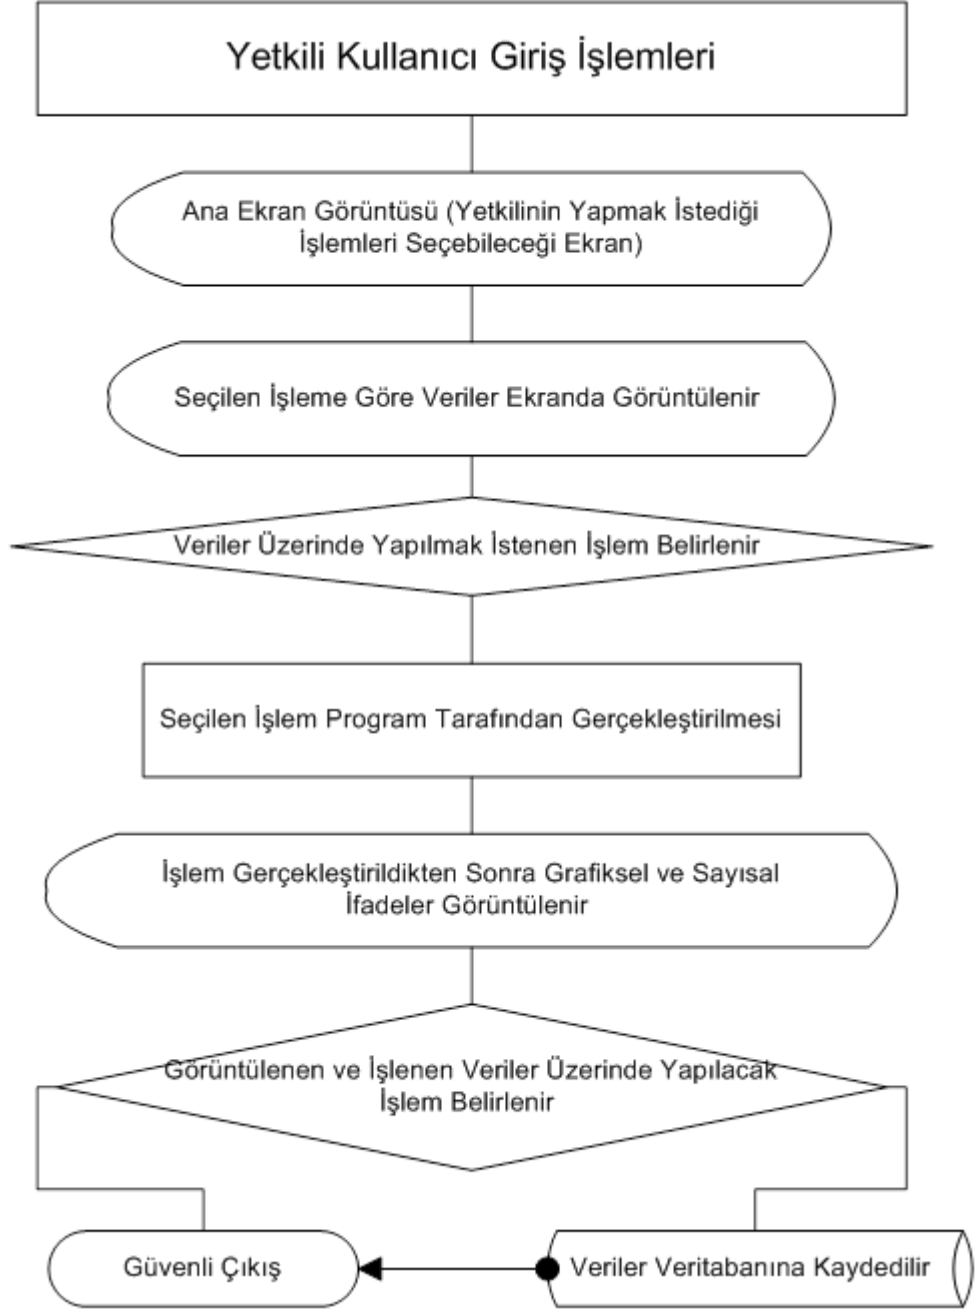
Yetkili Kullanıcı Giriş İşlemleri

Ana Ekran Görüntüsü (Yetkilinin Yapmak İstediği İşlemleri Seçebileceği Ekran)

Seçilen İşleme Göre Veriler Ekranda Görüntülenir

Veriler Üzerinde Yapılmak İstenen İşlem Belirlenir

Seçilen İşlem Program Tarafından Gerçekleştirilmesi

İşlem Gerçekleştirildikten Sonra Grafiksel ve Sayısal İfadeler Görüntülenir

Görüntülenen ve İşlenen Veriler Üzerinde Yapılacak İşlem Belirlenir

Güvenli Çıkış

Veriler Veritabanına Kaydedilir